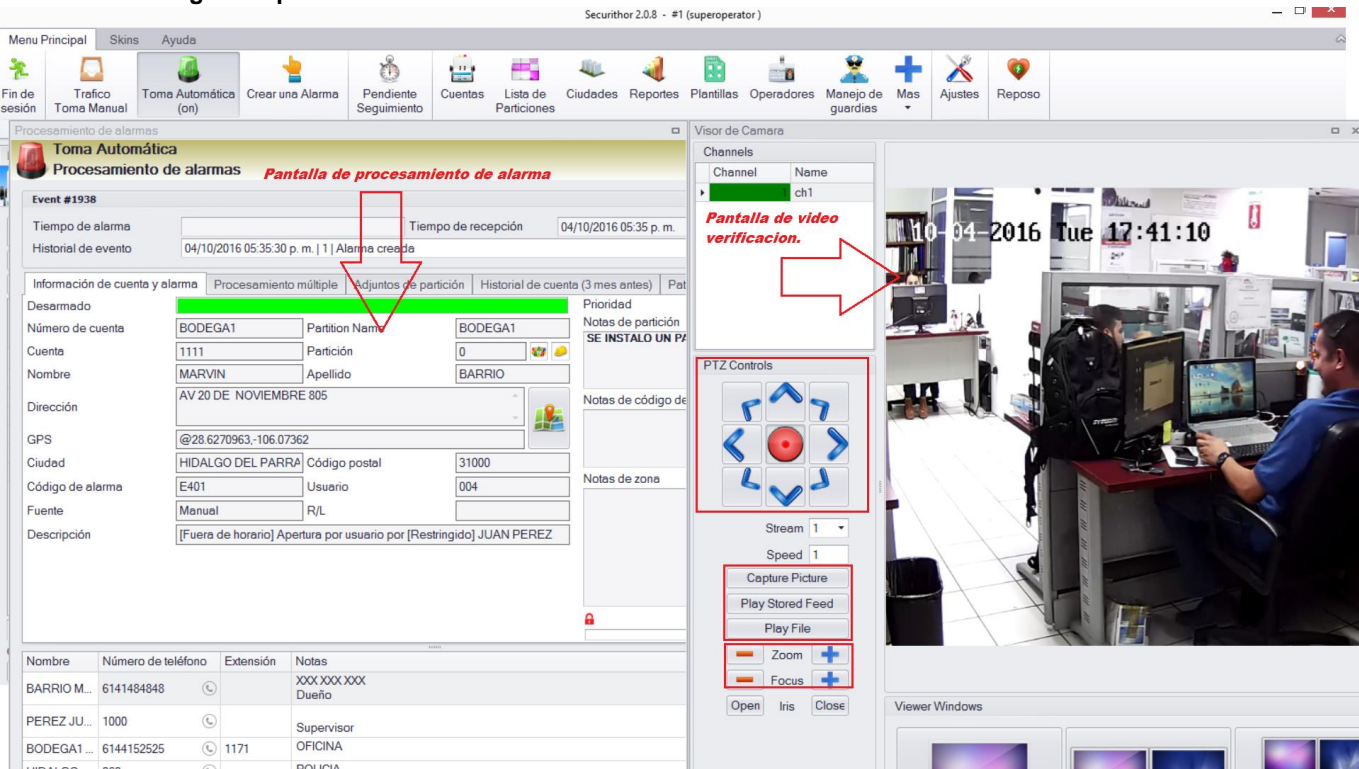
Securithor 2.0.8 - #1 (superoperator)

Menu Principal Skins Ayuda

Fin de sesión
Trafico Toma Manual
Toma Automática (on)
Crear una Alarma
Pendiente Seguimiento
Cuentas
Lista de Particiones
Ciudades
Reportes
Plantillas
Operadores
Manejo de guardias
Mas
Ajustes
Reposo

Procesamiento de alarmas

Toma Automática
Procesamiento de alarmas

Pantalla de procesamiento de alarma

Event #1938

Tiempo de alarma
Tiempo de recepción 04/10/2016 05:35 p. m.
Historial de evento 04/10/2016 05:35:30 p. m. | 1 | Alarma creada

Información de cuenta y alarma | Procesamiento múltiple | Adjuntos de partición | Historial de cuenta (3 mes antes) | Pat

Desarmado
Número de cuenta BODEGA1 Partition Name BODEGA1
Cuenta 1111 Partición 0
Nombre MARVIN Apellido BARRIO
Dirección AV 20 DE NOVIEMBRE 805
GPS @28.6270963,-106.07362
Ciudad HIDALGO DEL PARRA Código postal 31000
Código de alarma E401 Usuario 004
Fuente Manual R/L
Descripción [Fuera de horario] Apertura por usuario por [Restringido] JUAN PEREZ

Prioridad
Notas de partición
SE INSTALO UN PA
Notas de código de
Notas de zona

| Nombre | Número de teléfono | Extensión | Notas |
|---|---|---|---|
| BARRIO M... | 6141484848 | | XXX XXX XXX Dueño |
| PEREZ JU... | 1000 | | Supervisor |
| BODEGA1 ... | 6144152525 | 1171 | OFICINA |
| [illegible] | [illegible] | | POLICIA |

Visor de Camara

Channels
| Channel | Name |
|---|---|
| | ch1 |

Pantalla de video verificacion.

10-04-2016 Tue 17:41:10

PTZ Controls
Stream 1
Speed 1
Capture Picture
Play Stored Feed
Play File
Zoom
Focus
Open Iris Close

Viewer Windows